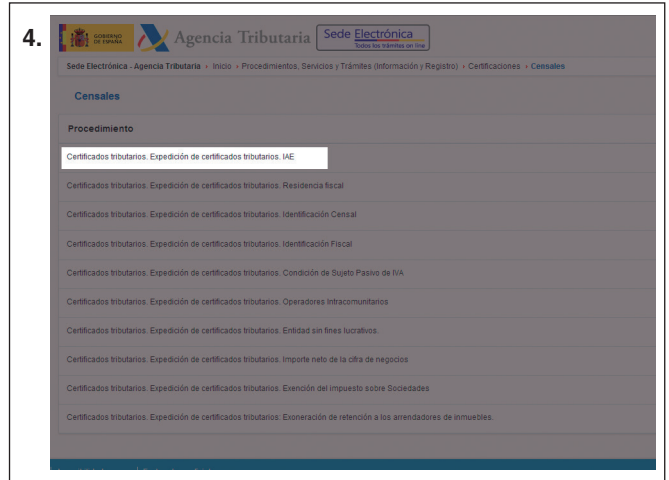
4.

GOBIERNO DE ESPAÑA

Agencia Tributaria

Sede Electrónica
Todos los trámites on line

Sede Electrónica - Agencia Tributaria › Inicio › Procedimientos, Servicios y Trámites (Información y Registro) › Certificaciones › Censales

Censales

Procedimiento

Certificados tributarios. Expedición de certificados tributarios. IAE

Certificados tributarios. Expedición de certificados tributarios. Residencia fiscal

Certificados tributarios. Expedición de certificados tributarios. Identificación Censal

Certificados tributarios. Expedición de certificados tributarios. Identificación Fiscal

Certificados tributarios. Expedición de certificados tributarios. Condición de Sujeto Pasivo de IVA

Certificados tributarios. Expedición de certificados tributarios. Operadores Intracomunitarios

Certificados tributarios. Expedición de certificados tributarios. Entidad sin fines lucrativos.

Certificados tributarios. Expedición de certificados tributarios. Importe neto de la cifra de negocios

Certificados tributarios. Expedición de certificados tributarios. Exención del impuesto sobre Sociedades

Certificados tributarios. Expedición de certificados tributarios. Exoneración de retención a los arrendadores de inmuebles.

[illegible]